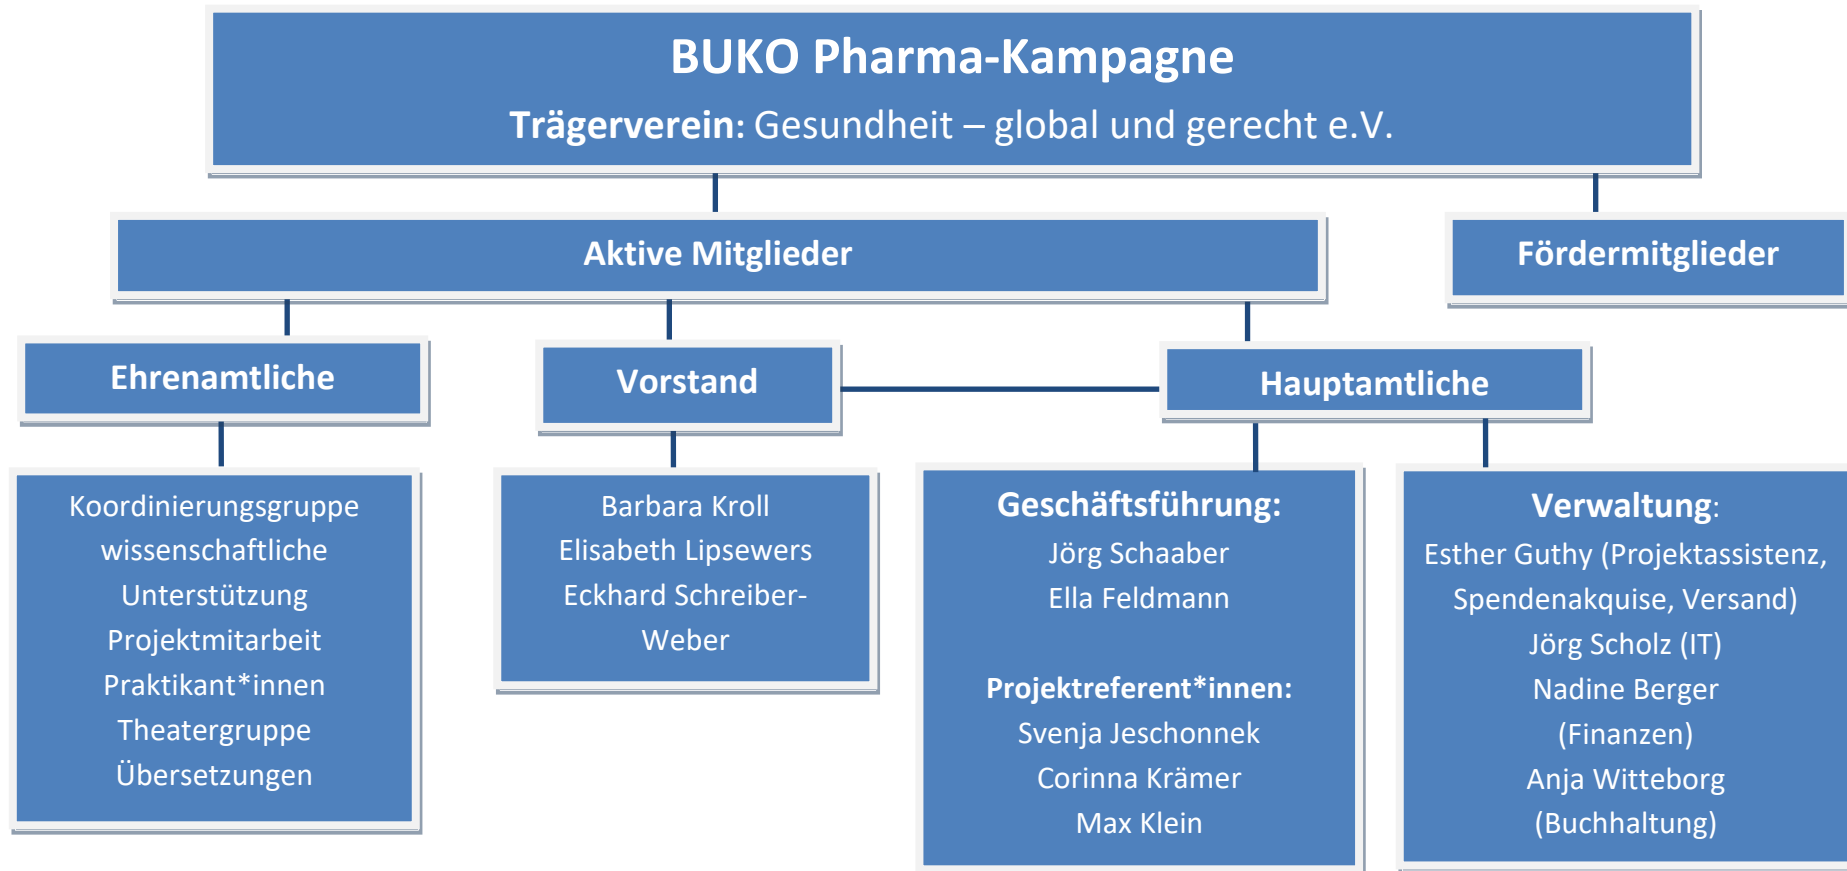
BUKO Pharma-Kampagne

Trägerverein: Gesundheit – global und gerecht e.V.

Aktive Mitglieder

Fördermitglieder

Ehrenamtliche

Vorstand

Hauptamtliche

Koordinierungsgruppe
wissenschaftliche Unterstützung
Projektmitarbeit
Praktikant*innen
Theatergruppe
Übersetzungen

Barbara Kroll
Elisabeth Lipsewers
Eckhard Schreiber-Weber

Geschäftsführung:
Jörg Schaaber
Ella Feldmann

Projektreferent*innen:
Svenja Jeschonnek
Corinna Krämer
Max Klein

Verwaltung:
Esther Guthy (Projektassistenz, Spendenakquise, Versand)
Jörg Scholz (IT)
Nadine Berger (Finanzen)
Anja Witteborg (Buchhaltung)